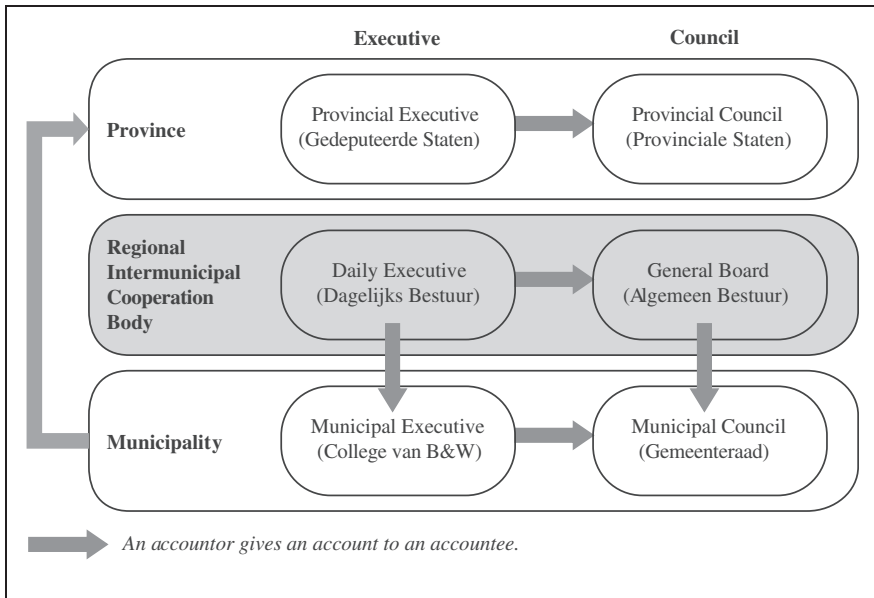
Executive

Council

Province

Provincial Executive (Gedeputeerde Staten)

Provincial Council (Provinciale Staten)

Regional Intermunicipal Cooperation Body

Daily Executive (Dagelijks Bestuur)

General Board (Algemeen Bestuur)

Municipality

Municipal Executive (College van B&W)

Municipal Council (Gemeenteraad)

An accountor gives an account to an accountee.